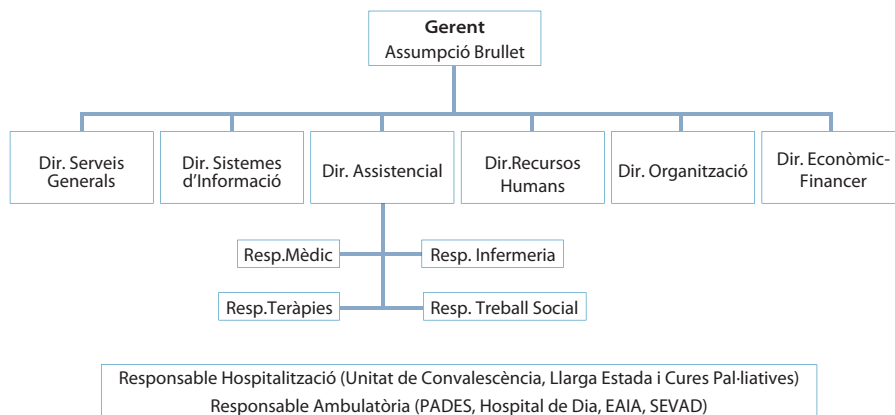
Gerent
Assumpció Brullet

Dir. Serveis Generals

Dir. Sistemes d'Informació

Dir. Assistencial

Dir.Recursos Humans

Dir. Organització

Dir. Econòmic-Financer

Resp.Mèdic

Resp. Infermeria

Resp.Teràpies

Resp. Treball Social

Responsable Hospitalització (Unitat de Convalescència, Llarga Estada i Cures Pal·liatives)
Responsable Ambulatòria (PADES, Hospital de Dia, EAIA, SEVAD)